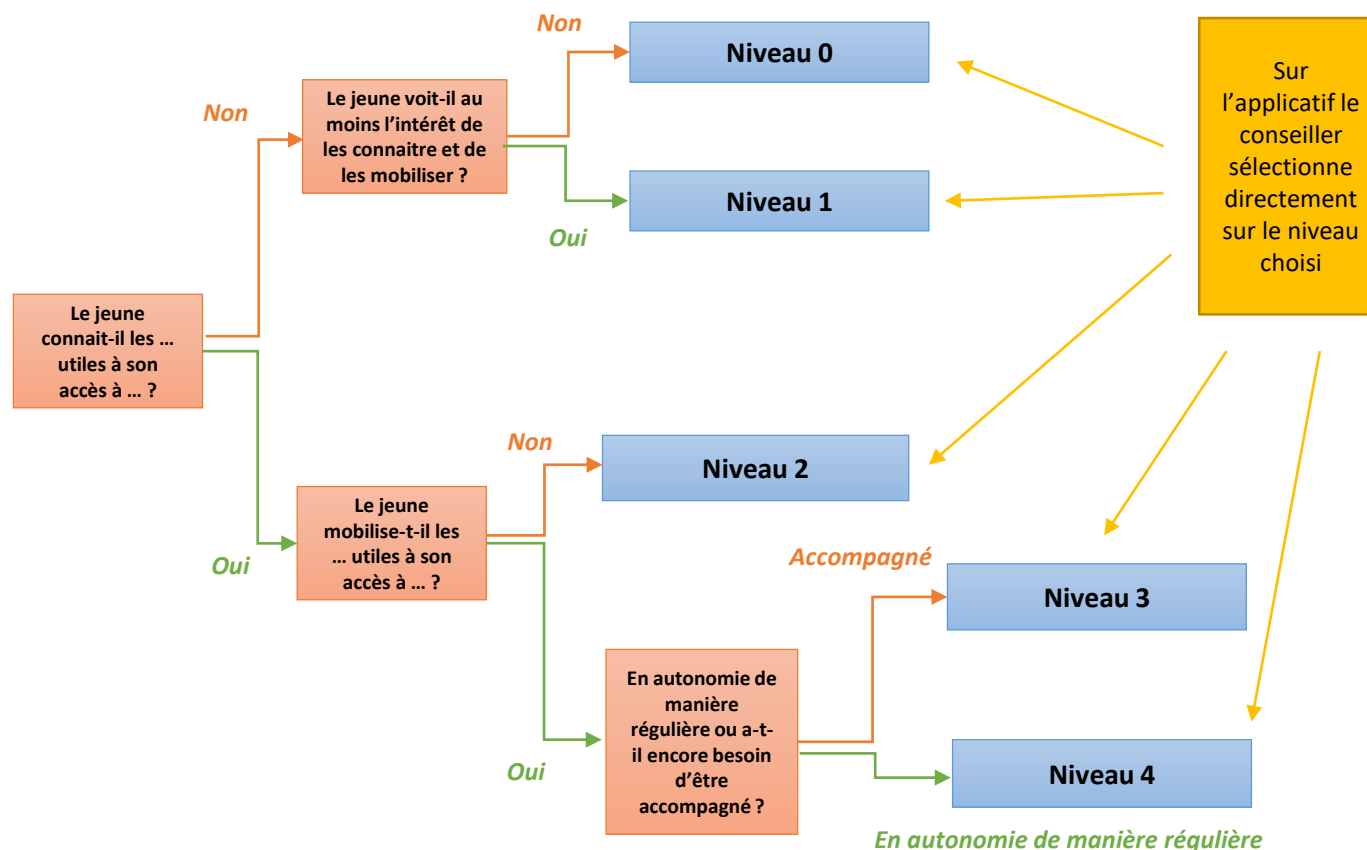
Le jeune connait-il les … utiles à son accès à … ?

Non

Le jeune voit-il au moins l'intérêt de les connaitre et de les mobiliser ?

Non

Niveau 0

Oui

Niveau 1

Oui

Le jeune mobilise-t-il les … utiles à son accès à … ?

Non

Niveau 2

Oui

En autonomie de manière régulière ou a-t-il encore besoin d'être accompagné ?

Accompagné

Niveau 3

Niveau 4

En autonomie de manière régulière

Sur l'applicatif le conseiller sélectionne directement sur le niveau choisi